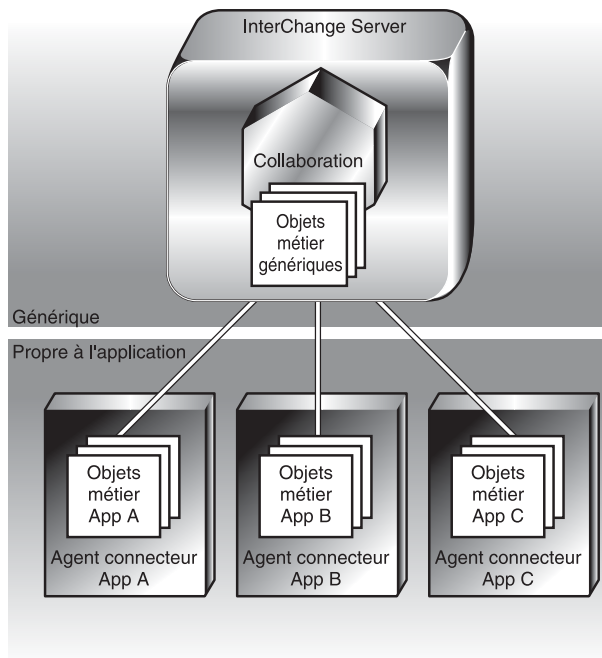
InterChange Server

Collaboration

Objets métier génériques

Générique

Propre à l'application

Objets métier App A

Agent connecteur App A

Objets métier App B

Agent connecteur App B

Objets métier App C

Agent connecteur App C